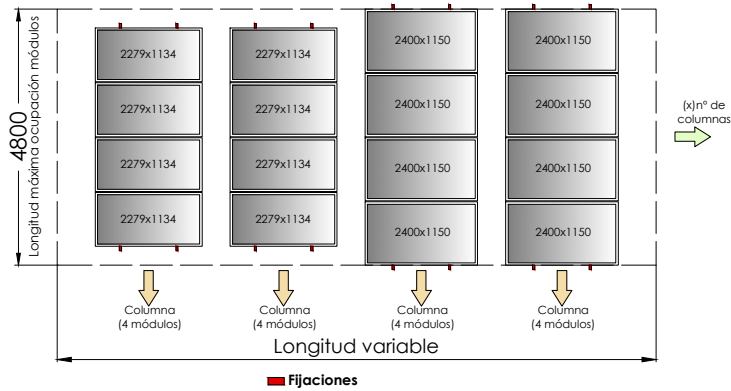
4800
Longitud máxima ocupación módulos

2279x1134
2279x1134
2279x1134
2279x1134

2279x1134
2279x1134
2279x1134
2279x1134

2400x1150
2400x1150
2400x1150
2400x1150

2400x1150
2400x1150
2400x1150
2400x1150

(x)nº de columnas

Columna (4 módulos)
Columna (4 módulos)
Columna (4 módulos)
Columna (4 módulos)

Longitud variable

Fijaciones